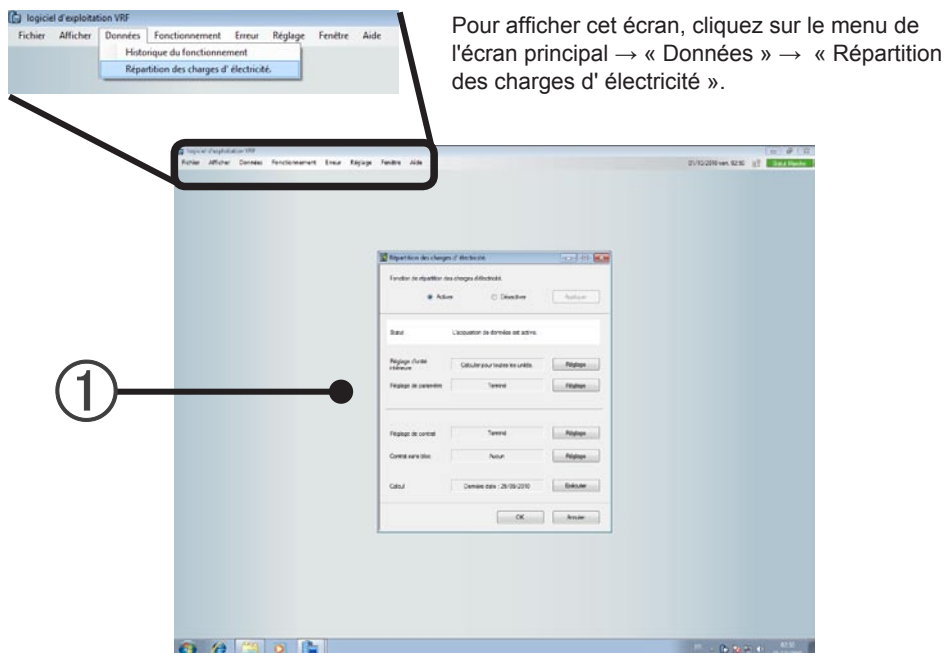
logiciel d'exploitation VRF
Fichier Afficher Données Fonctionnement Erreur Réglage Fenêtre Aide
Historique du fonctionnement
Répartition des charges d' électricité.

Pour afficher cet écran, cliquez sur le menu de l'écran principal → « Données » → « Répartition des charges d' électricité ».

logiciel d'exploitation VRF
Fichier Afficher Données Fonctionnement Erreur Réglage Fenêtre Aide
01/10/2010 ven. 02:10 Statut Maître

Répartition des charges d' électricité
Fonction de répartition des charges d'électricité
Activer Désactiver Appliquer
Statut L'acquisition de données est active.
Réglage d'unité intérieure Calculer pour toutes les unités Réglage
Réglage de paramètre Terminé Réglage
Réglage de contrat Terminé Réglage
Contrat sans bloc Aucun Réglage
Calcul Dernière date : 28/09/2010 Exécuter
OK Annuler

①

02:10
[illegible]